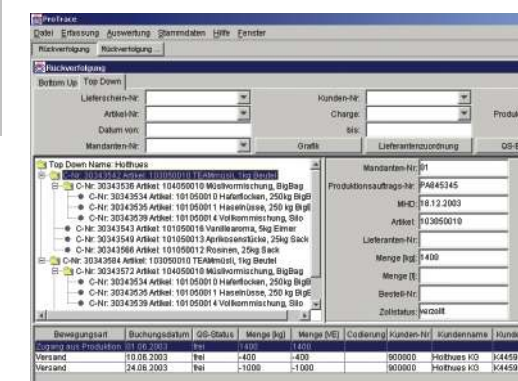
ProTrace
Datei Erfassung Auswertung Stammdaten Hilfe Fenster
Rückverfolgung Rückverfolgung ...
Rückverfolgung
Bottom Up Top Down
Lieferschein-Nr:
Kunden-Nr:
Produ
Artikel-Nr:
Charge:
Datum von:
bis:
Mandanten-Nr:
Grafik
Lieferantenzuordnung
QS-
Top Down Name: Holthues
C-Nr: 30343542 Artikel: 103050010 TEAMmüsli, 1kg Beutel
C-Nr: 30343536 Artikel: 104050010 Müslivormischung, BigBag
C-Nr: 30343534 Artikel: 101050010 Haferflocken, 250kg BigB
C-Nr: 30343535 Artikel: 101050011 Haselnüsse, 250kg BigB
C-Nr: 30343539 Artikel: 101050014 Vollkornmischung, Silo
C-Nr: 30343543 Artikel: 101050016 Vanillearoma, 5kg Eimer
C-Nr: 30343549 Artikel: 101050013 Aprikosenstücke, 25kg Sack
C-Nr: 30343566 Artikel: 101050012 Rosinen, 25kg Sack
C-Nr: 30343584 Artikel: 103050010 TEAMmüsli, 1kg Beutel
C-Nr: 30343572 Artikel: 104050010 Müslivormischung, BigBag
C-Nr: 30343534 Artikel: 101050010 Haferflocken, 250kg BigB
C-Nr: 30343535 Artikel: 101050011 Haselnüsse, 250kg BigB
C-Nr: 30343539 Artikel: 101050014 Vollkornmischung, Silo
Mandanten-Nr: 01
Produktionsauftrags-Nr: PA845345
MHD: 18.12.2003
Artikel: 103050010
Lieferanten-Nr:
Menge [kg]: 1400
Menge [l]:
Bestell-Nr:
Zollstatus: verzollt

| Bewegungsart | Buchungsdatum | QS-Status | Menge [kg] | Menge [VE] | Codierung | Kunden-Nr | Kundenname | Kunde |
|---|---|---|---|---|---|---|---|---|
| Zugang aus Produktion | 01.06.2003 | frei | 1400 | 1400 | | | | |
| Versand | 10.08.2003 | frei | -400 | -400 | | 900000 | Holthues KG | K4459 |
| Versand | 24.08.2003 | frei | -1000 | -1000 | | 900000 | Holthues KG | K4459 |